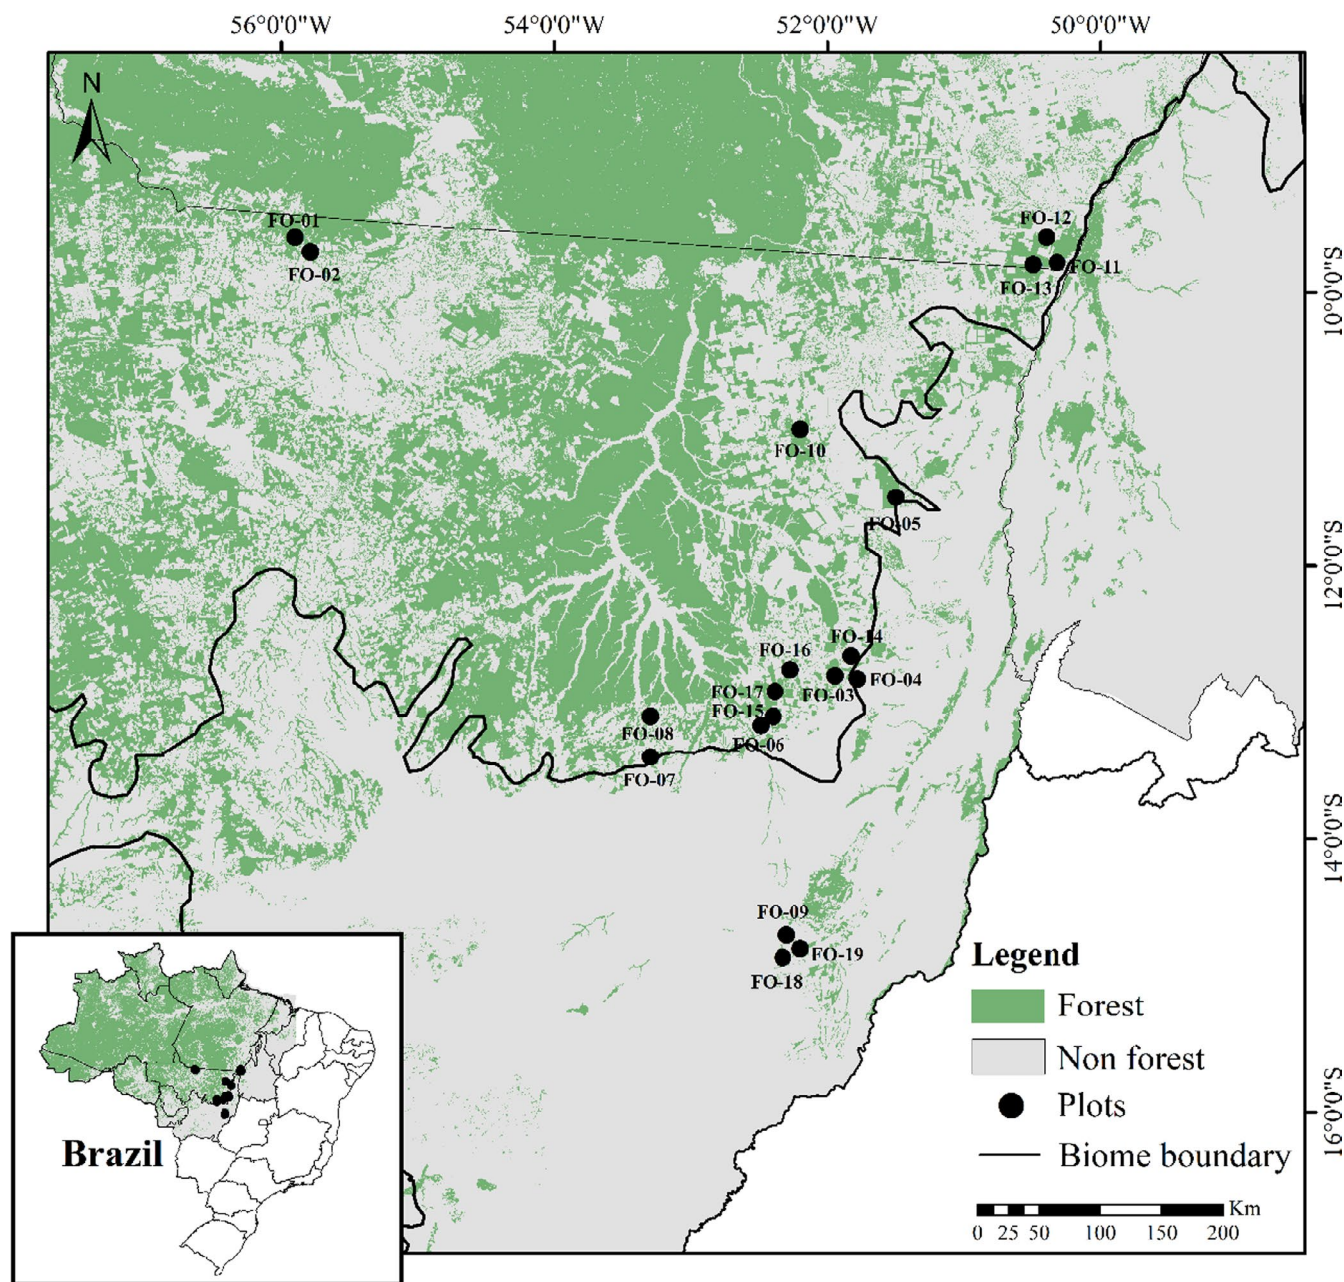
56°0'0"W 54°0'0"W 52°0'0"W 50°0'0"W

N

FO-01
FO-02
FO-12
FO-11
FO-13
10°0'0"S
FO-10
FO-05
12°0'0"S
FO-14
FO-16
FO-04
FO-03
FO-17
FO-15
FO-08
FO-06
FO-07
14°0'0"S
FO-09
FO-19
FO-18
16°0'0"S

Brazil

Legend
Forest
Non forest
Plots
Biome boundary

0 25 50 100 150 200 Km